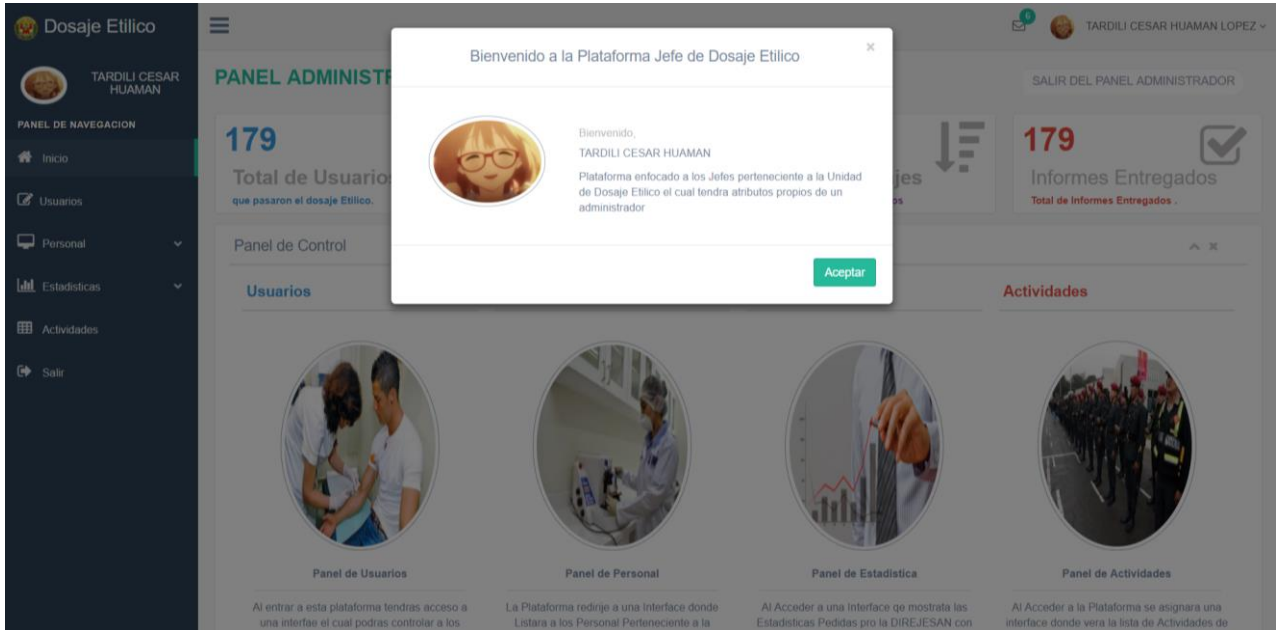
Dosaje Etilico

TARDILI CESAR HUAMAN

PANEL DE NAVEGACION

Inicio

Usuarios

Personal

Estadisticas

Actividades

Salir

0

TARDILI CESAR HUAMAN LOPEZ

PANEL ADMINISTR

SALIR DEL PANEL ADMINISTRADOR

179

Total de Usuarios

que pasaron el dosaje Etilico.

jes

179

Informes Entregados

Total de Informes Entregados .

Panel de Control

Usuarios

Actividades

Bienvenido a la Plataforma Jefe de Dosaje Etilico

×

Bienvenido,

TARDILI CESAR HUAMAN

Plataforma enfocado a los Jefes perteneciente a la Unidad de Dosaje Etilico el cual tendra atributos propios de un administrador

Aceptar

Panel de Usuarios

Al entrar a esta plataforma tendras acceso a una interfae el cual podras controlar a los

Panel de Personal

La Plataforma redirije a una Interface donde Listara a los Personal Perteneciente a la

Panel de Estadistica

Al Acceder a una Interface qe mostrata las Estadisticas Pedidas pro la DIREJESAN con

Panel de Actividades

Al Acceder a la Plataforma se asignara una interface donde vera la lista de Actividades de